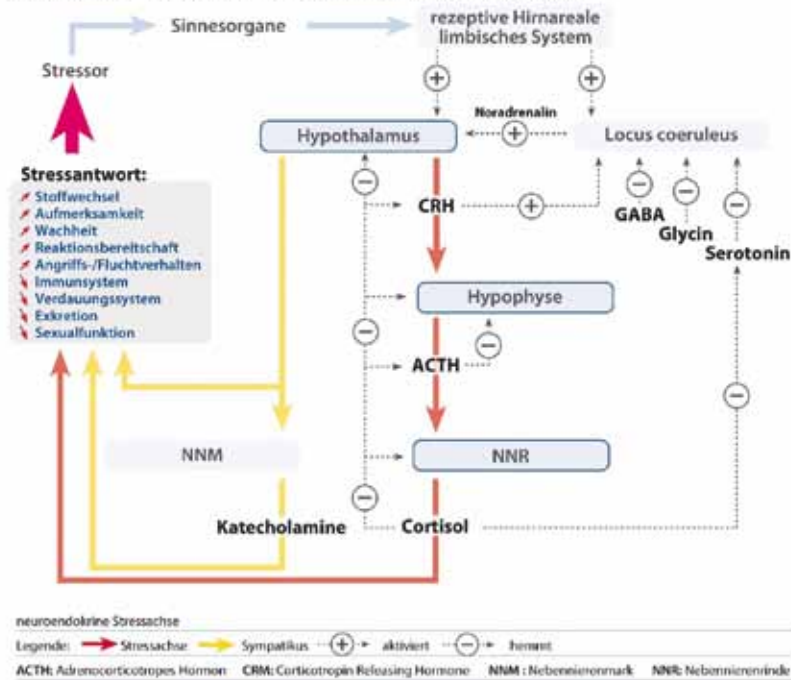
Sinnesorgane

rezeptive Hirnareale limbisches System

Stressor

Noradrenalin

Hypothalamus

Locus coeruleus

Stressantwort:
↗ Stoffwechsel
↗ Aufmerksamkeit
↗ Wachheit
↗ Reaktionsbereitschaft
↗ Angriffs-/Fluchtverhalten
↘ Immunsystem
↘ Verdauungssystem
↘ Exkretion
↘ Sexualfunktion

CRH

GABA

Glycin

Serotonin

Hypophyse

ACTH

NNM

NNR

Katecholamine

Cortisol

neuroendokrine Stressachse

Legende: Stressachse Sympatikus aktiviert hemmt

ACTH: Adrenocorticotropes Hormon CRM: Corticotropin Releasing Hormone NNM: Nebennierenmark NNR: Nebennierenrinde